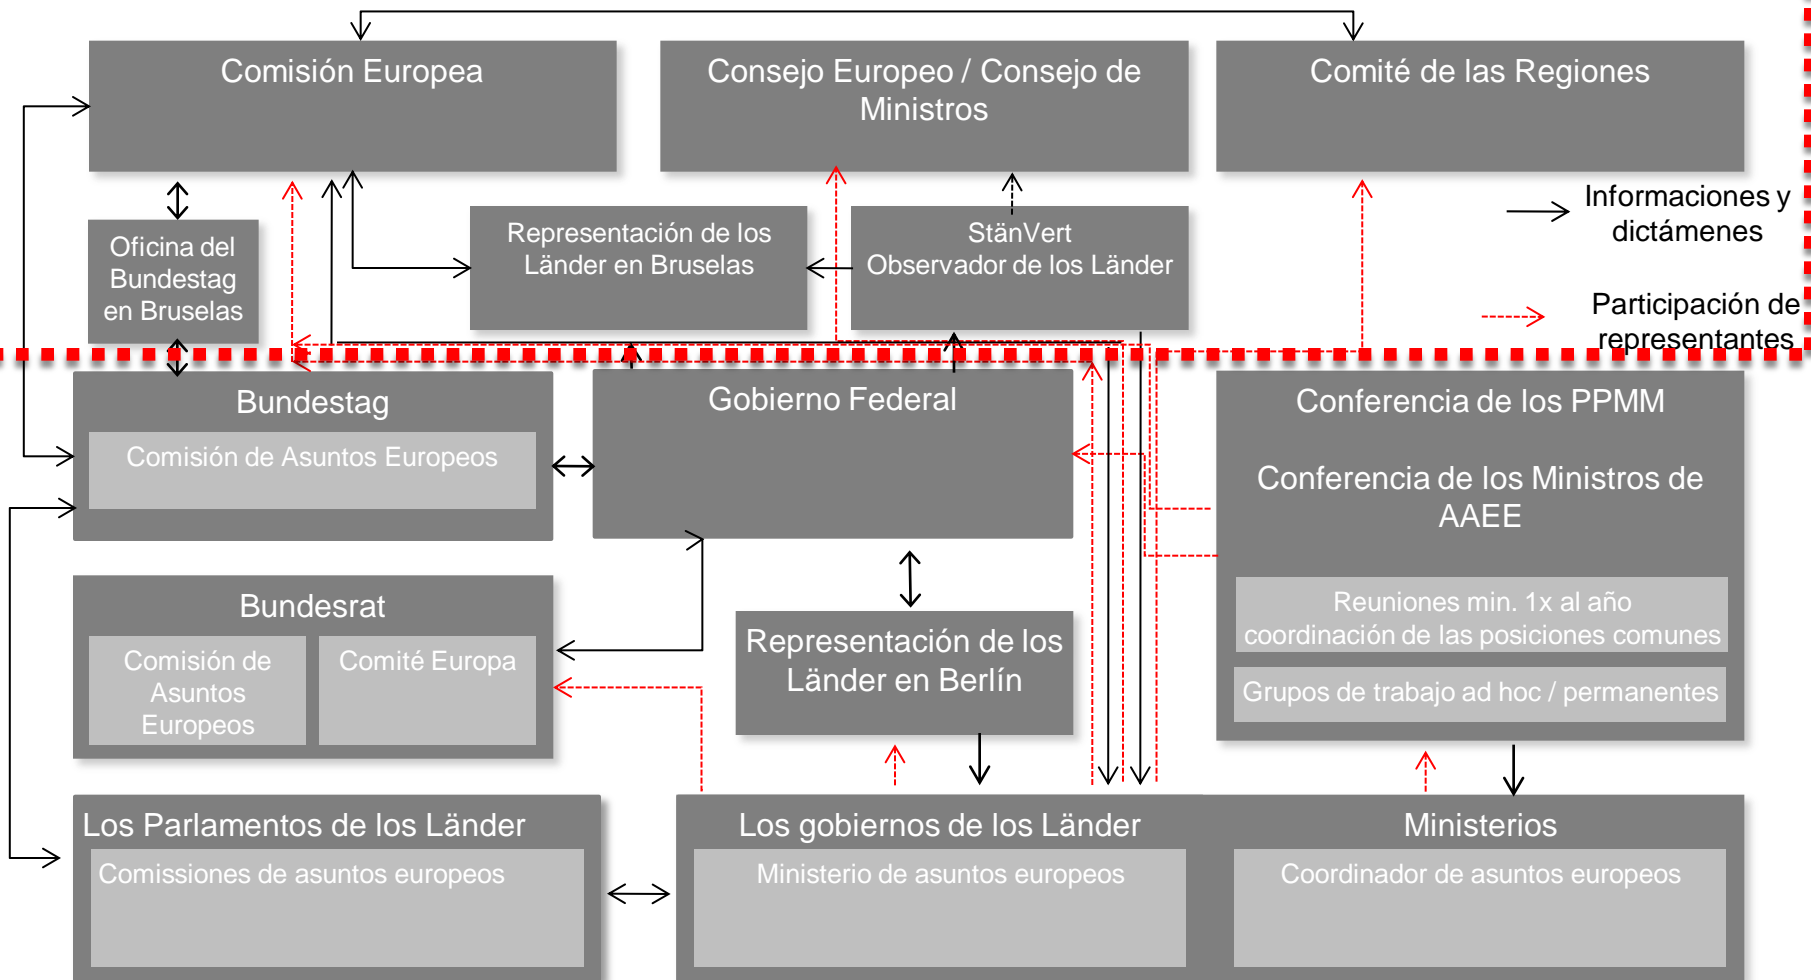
Comisión Europea

Consejo Europeo / Consejo de Ministros

Comité de las Regiones

Oficina del Bundestag en Bruselas

Representación de los Länder en Bruselas

StänVert Observador de los Länder

Informaciones y dictámenes

Participación de representantes

Bundestag

Comisión de Asuntos Europeos

Gobierno Federal

Conferencia de los PPMM

Conferencia de los Ministros de AAEE

Reuniones min. 1x al año coordinación de las posiciones comunes

Grupos de trabajo ad hoc / permanentes

Bundesrat

Comisión de Asuntos Europeos

Comité Europa

Representación de los Länder en Berlín

Los Parlamentos de los Länder

Comissiones de asuntos europeos

Los gobiernos de los Länder

Ministerio de asuntos europeos

Ministerios

Coordinador de asuntos europeos